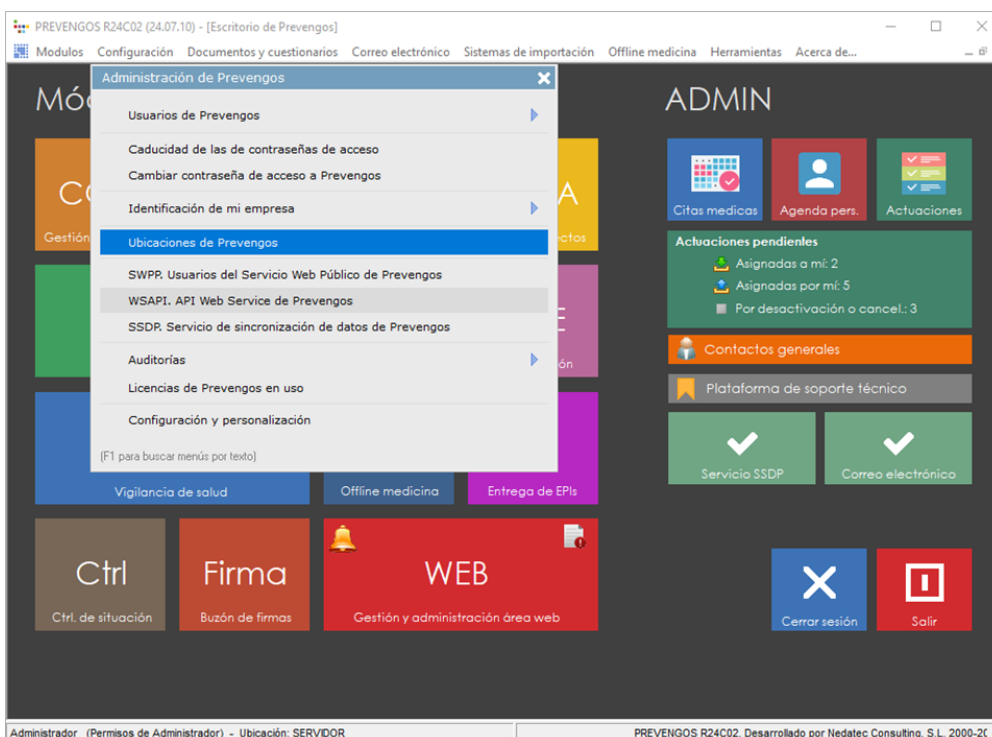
PREVENGOS R24C02 (24.07.10) - [Escritorio de Prevengos]

Modulos Configuración Documentos y cuestionarios Correo electrónico Sistemas de importación Offline medicina Herramientas Acerca de...

Mó

Co

Gestión

A

ctos

E

ión

Administración de Prevengos

Usuarios de Prevengos

Caducidad de las de contraseñas de acceso

Cambiar contraseña de acceso a Prevengos

Identificación de mi empresa

Ubicaciones de Prevengos

SWPP. Usuarios del Servicio Web Público de Prevengos

WSAPI. API Web Service de Prevengos

SSDP. Servicio de sincronización de datos de Prevengos

Auditorías

Licencias de Prevengos en uso

Configuración y personalización

(F1 para buscar menús por texto)

Vigilancia de salud

Offline medicina

Entrega de EPIs

Ctrl

Ctrl. de situación

Firma

Buzón de firmas

WEB

Gestión y administración área web

ADMIN

Citas medicas

Agenda pers.

Actuaciones

Actuaciones pendientes

Asignadas a mí: 2

Asignadas por mí: 5

Por desactivación o cancel.: 3

Contactos generales

Plataforma de soporte técnico

Servicio SSDP

Correo electrónico

Cerrar sesión

Salir

Administrador (Permisos de Administrador) - Ubicación: SERVIDOR

PREVENGOS R24C02. Desarrollado por Nedatec Consulting, S.L. 2000-20